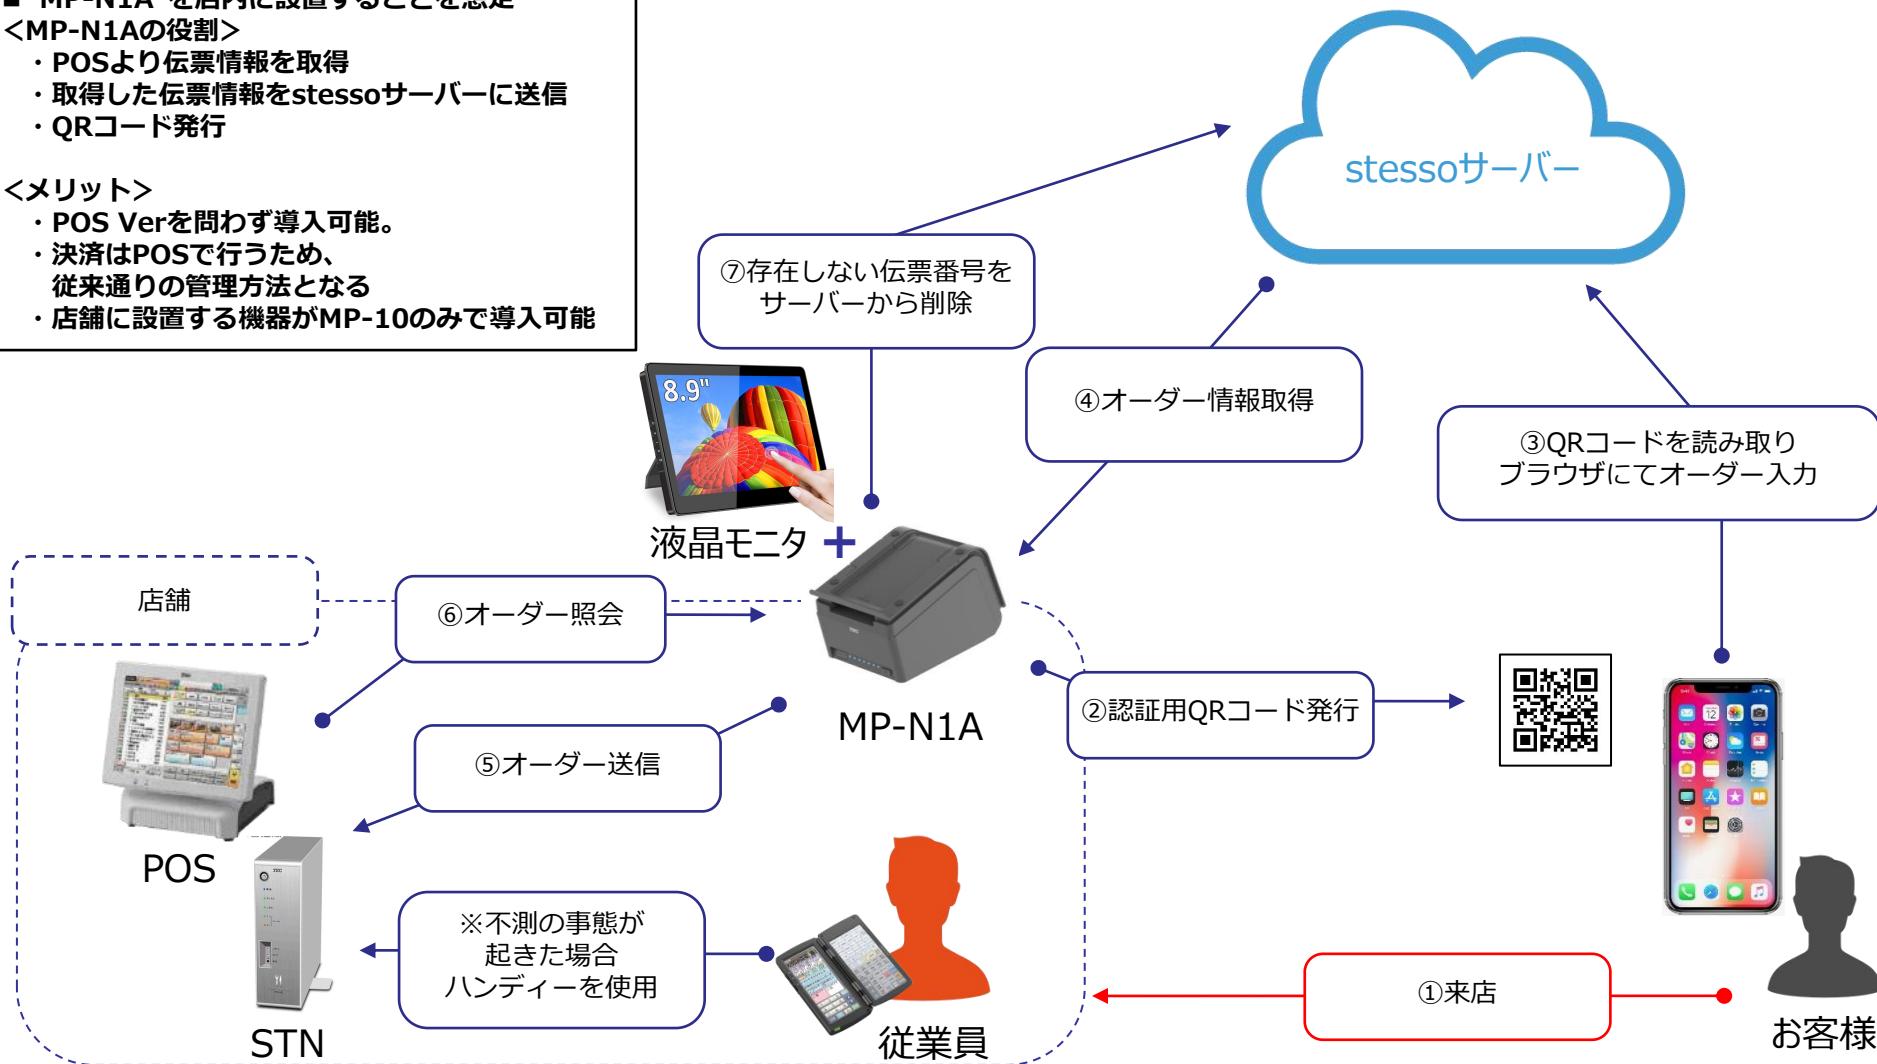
■ 「MP-N1A」を店内に設置することを想定
<MP-N1Aの役割>
・POSより伝票情報を取得
・取得した伝票情報をstessoサーバーに送信
・QRコード発行

<メリット>
・POS Verを問わず導入可能。
・決済はPOSで行うため、従来通りの管理方法となる
・店舗に設置する機器がMP-10のみで導入可能

stessoサーバー

⑦存在しない伝票番号をサーバーから削除

④オーダー情報取得

③QRコードを読み取りブラウザにてオーダー入力

8.9"

液晶モニタ ＋

店舗

⑥オーダー照会

MP-N1A

②認証用QRコード発行

POS

⑤オーダー送信

STN

※不測の事態が起きた場合ハンディーを使用

従業員

①来店

お客様